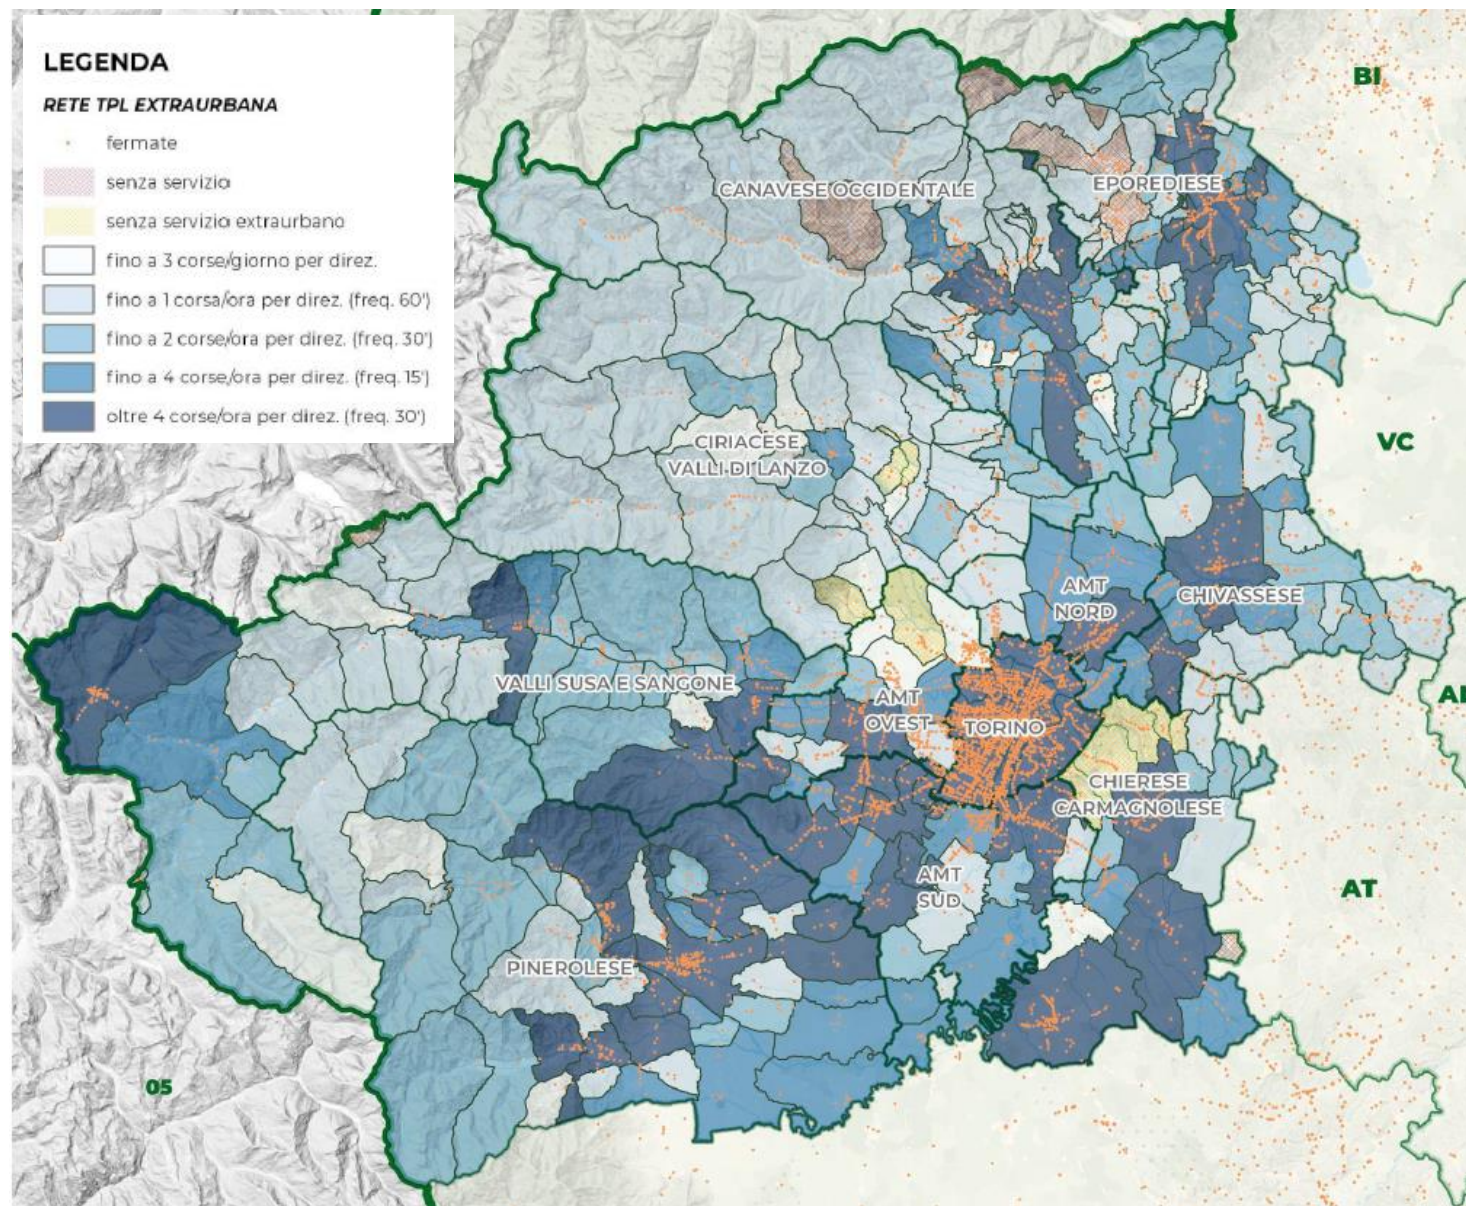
LEGENDA

RETE TPL EXTRAURBANA

fermate

senza servizio

senza servizio extraurbano

fino a 3 corse/giorno per direz.

fino a 1 corsa/ora per direz. (freq. 60')

fino a 2 corse/ora per direz. (freq. 30')

fino a 4 corse/ora per direz. (freq. 15')

oltre 4 corse/ora per direz. (freq. 30')

BI

CANAVESE OCCIDENTALE

EPOREDIESE

VC

CIRIACESE VALLI DI LANZO

AMT NORD

CHIVASSESE

VALLI SUSA E SANGONE

AMT OVEST

TORINO

AL

CHIERESE CARMAGNOLESE

AMT SUD

AT

PINEROLESE

05